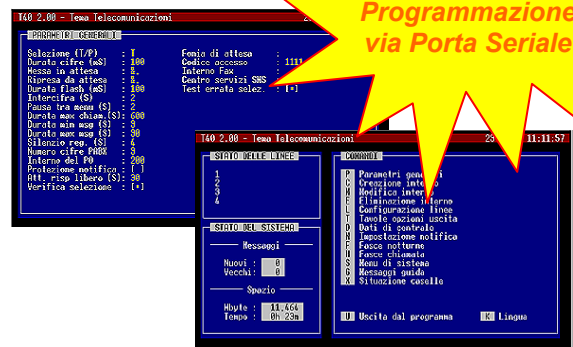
Programmazione via Porta Seriale

T40 2.00 - Tema Telecomunicazioni

PARAMETRI GENERALI

Selezione (T/P) : T
Durata cifre (mS) : 100
Messa in attesa : R.
Ripresa da attesa : R.
Durata flash (mS) : 100
Intercifra (S) : 2
Pausa tra menu (S) : 2
Durata max chiam.(S) : 600
Durata min msg (S) : 3
Durata max msg (S) : 90
Silenzio reg. (S) : 4
Numero cifre PABX : 3
Interno del PO : 200
Proiezione notifica : [ ]
Att. risp libero (S): 30
Verifica selezione : [•]

Fonia di attesa :
Codice accesso : 1111
Interno Fax :
Centro servizi SMS :
Test errata selez. : [•]

T40 2.00 - Tema Telecomunicazioni 11:11:57

STATO DELLE LINEE
1
2
3
4

STATO DEL SISTEMA
Messaggi
Nuovi : 0
Vecchi : 0
Spazio
Mbyte : 11.464
Tempo : 0h 23m

COMANDI
P Parametri generali
C Creazione interno
M Modifica interno
E Eliminazione interno
L Configurazione linee
T Tavole opzioni uscita
D Dati di controllo
N Impostazione notifica
F Fasce notturne
H Fasce chiamata
S Menu di sistema
G Messaggi guida
X Situazione caselle

U Uscita dal programma
K Lingua